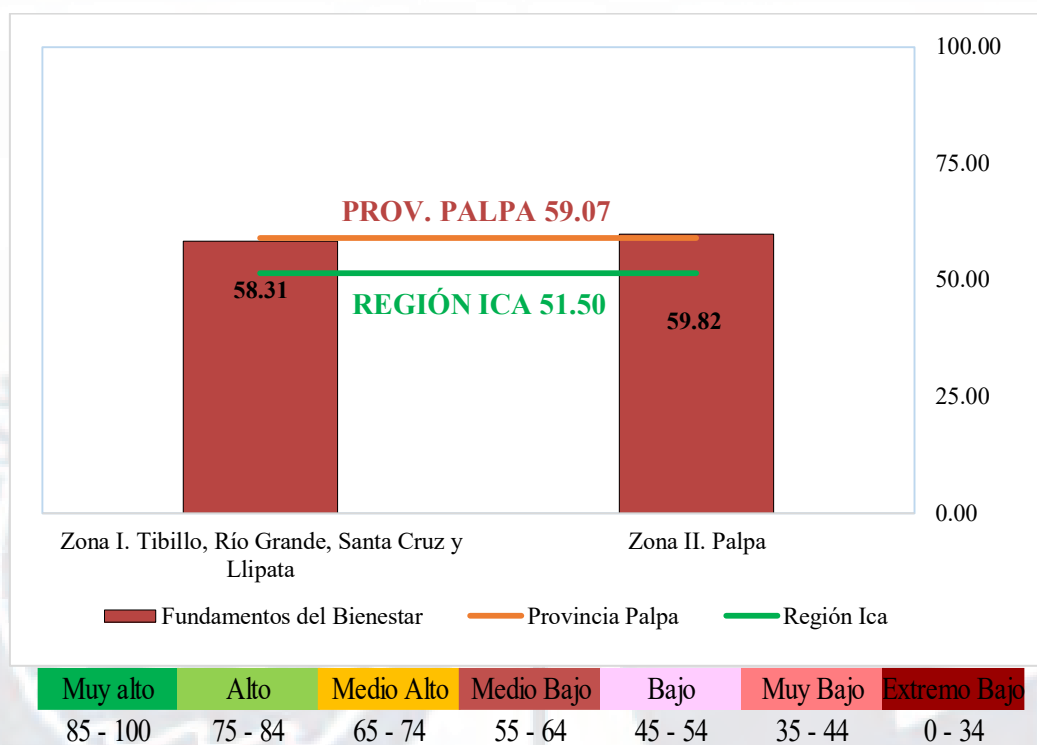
100.00
75.00
50.00
25.00
0.00

PROV. PALPA 59.07
REGIÓN ICA 51.50
58.31
59.82

Zona I. Tibillo, Río Grande, Santa Cruz y Llipata
Zona II. Palpa

Fundamentos del Bienestar
Provincia Palpa
Región Ica

| Muy alto | Alto | Medio Alto | Medio Bajo | Bajo | Muy Bajo | Extremo Bajo |
|---|---|---|---|---|---|---|
| 85 - 100 | 75 - 84 | 65 - 74 | 55 - 64 | 45 - 54 | 35 - 44 | 0 - 34 |